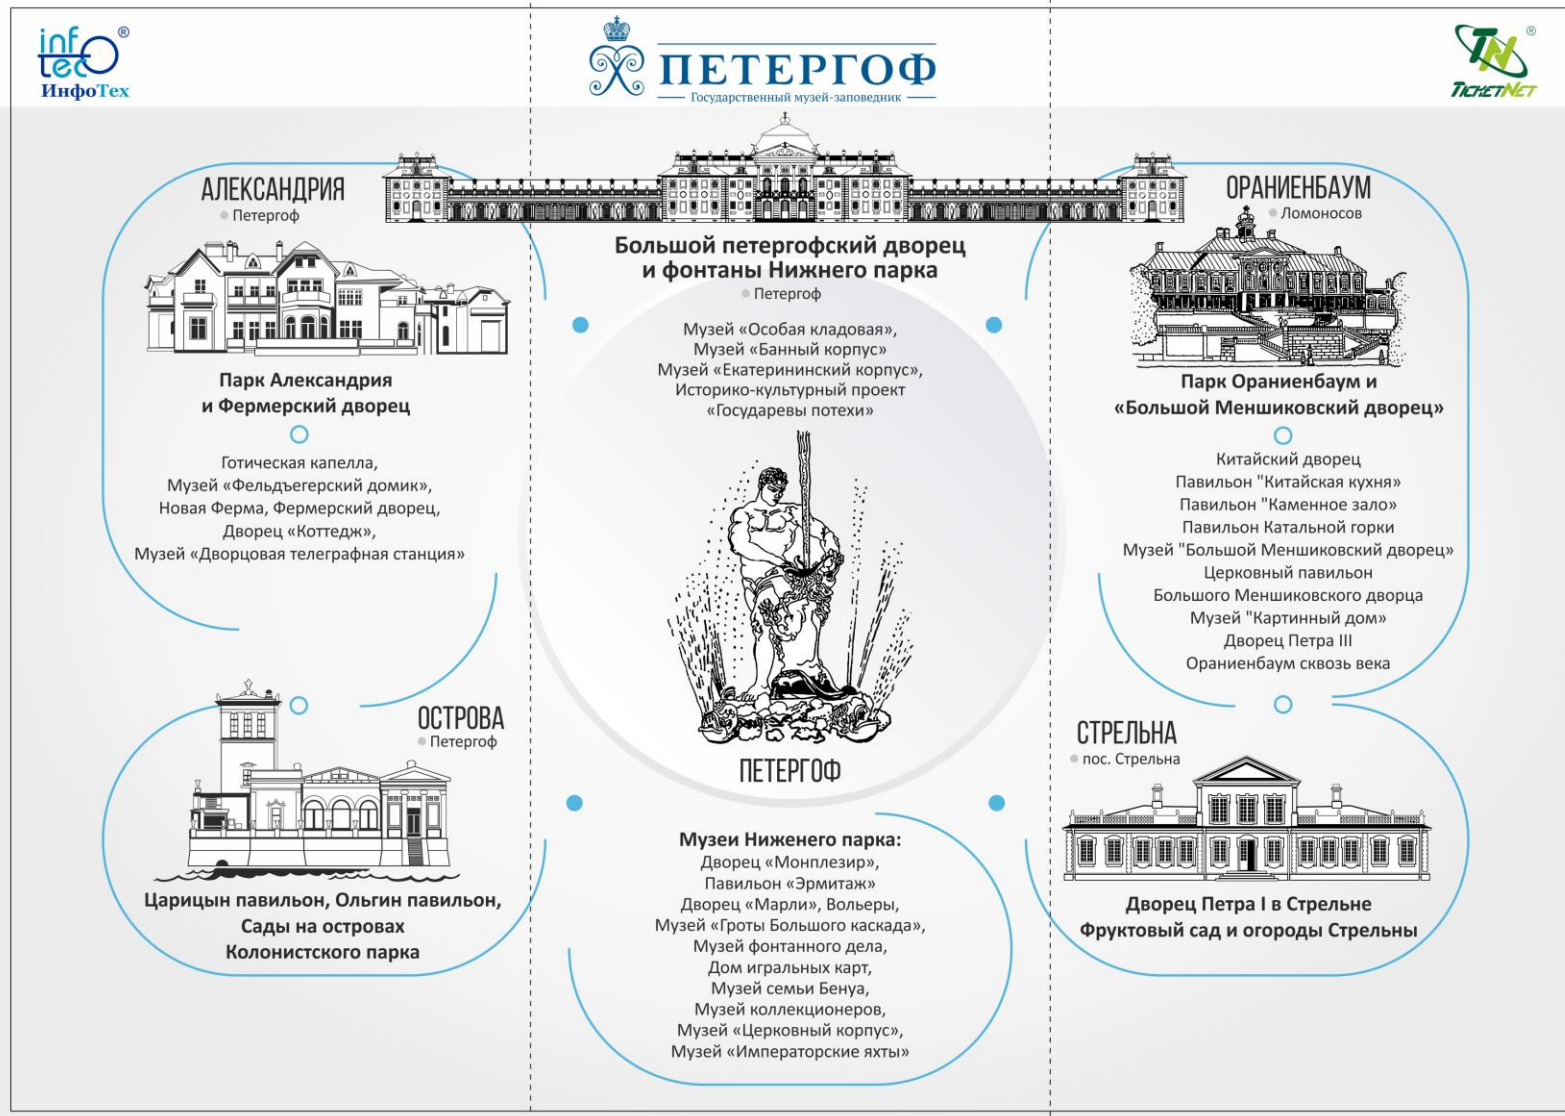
info tec®
ИнфоТех

ПЕТЕРГОФ
Государственный музей-заповедник

TN®
TICKETNET

АЛЕКСАНДРИЯ
Петергоф

Парк Александрия
и Фермерский дворец

Готическая капелла,
Музей «Фельдъегерский домик»,
Новая Ферма, Фермерский дворец,
Дворец «Коттедж»,
Музей «Дворцовая телеграфная станция»

Большой петергофский дворец
и фонтаны Нижнего парка
Петергоф

Музей «Особая кладовая»,
Музей «Банный корпус»
Музей «Екатерининский корпус»,
Историко-культурный проект
«Государевы потехи»

ПЕТЕРГОФ

ОРАНИЕНБАУМ
Ломоносов

Парк Ораниенбаум и
«Большой Меншиковский дворец»

Китайский дворец
Павильон "Китайская кухня"
Павильон "Каменное зало"
Павильон Катальной горки
Музей "Большой Меншиковский дворец"
Церковный павильон
Большого Меншиковского дворца
Музей "Картинный дом"
Дворец Петра III
Ораниенбаум сквозь века

ОСТРОВА
Петергоф

Царицын павильон, Ольгин павильон,
Сады на островах
Колонистского парка

Музеи Ниженего парка:
Дворец «Монплезир»,
Павильон «Эрмитаж»
Дворец «Марли», Вольеры,
Музей «Гроты Большого каскада»,
Музей фонтанного дела,
Дом игральных карт,
Музей семьи Бенуа,
Музей коллекционеров,
Музей «Церковный корпус»,
Музей «Императорские яхты»

СТРЕЛЬНА
пос. Стрельна

Дворец Петра I в Стрельне
Фруктовый сад и огороды Стрельны